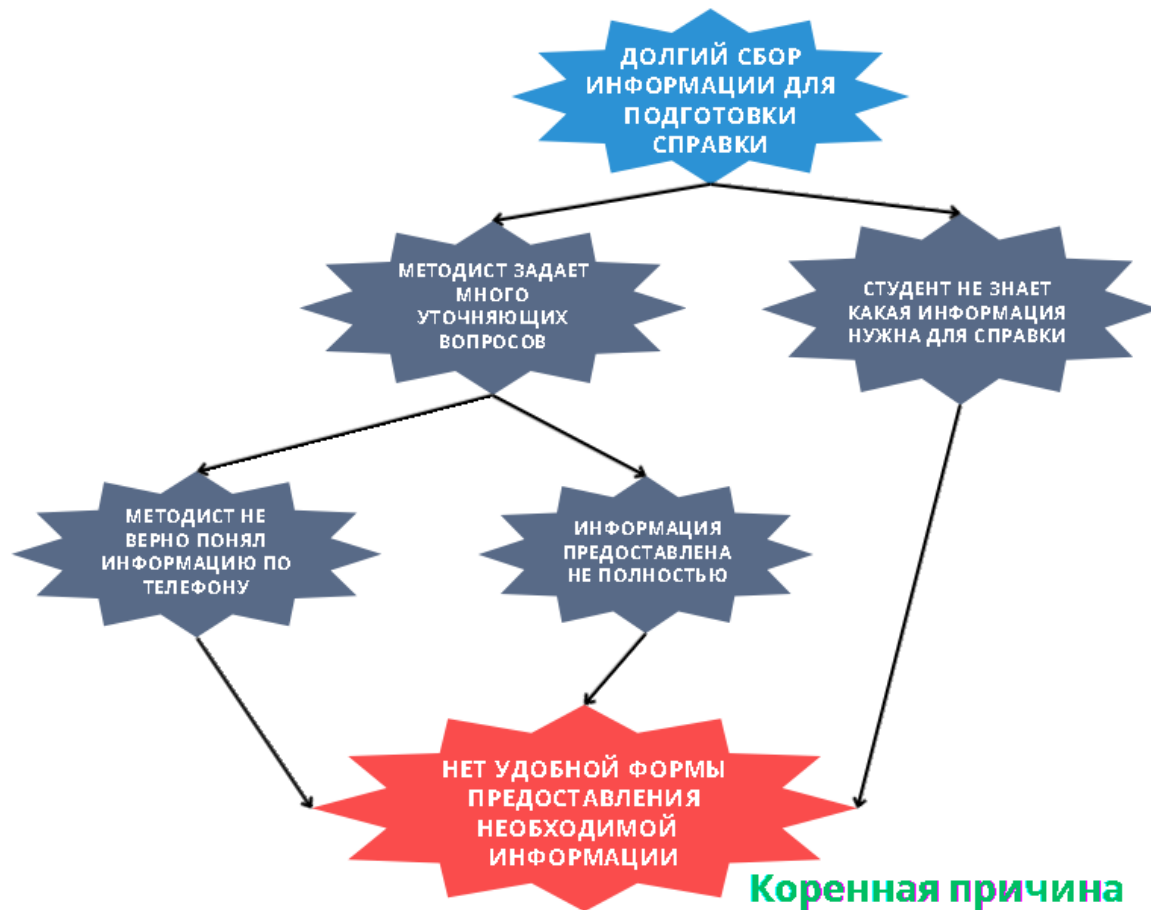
ДОЛГИЙ СБОР ИНФОРМАЦИИ ДЛЯ ПОДГОТОВКИ СПРАВКИ

МЕТОДИСТ ЗАДАЕТ МНОГО УТОЧНЯЮЩИХ ВОПРОСОВ

СТУДЕНТ НЕ ЗНАЕТ КАКАЯ ИНФОРМАЦИЯ НУЖНА ДЛЯ СПРАВКИ

МЕТОДИСТ НЕ ВЕРНО ПОНЯЛ ИНФОРМАЦИЮ ПО ТЕЛЕФОНУ

ИНФОРМАЦИЯ ПРЕДОСТАВЛЕНА НЕ ПОЛНОСТЬЮ

НЕТ УДОБНОЙ ФОРМЫ ПРЕДОСТАВЛЕНИЯ НЕОБХОДИМОЙ ИНФОРМАЦИИ

Коренная причина